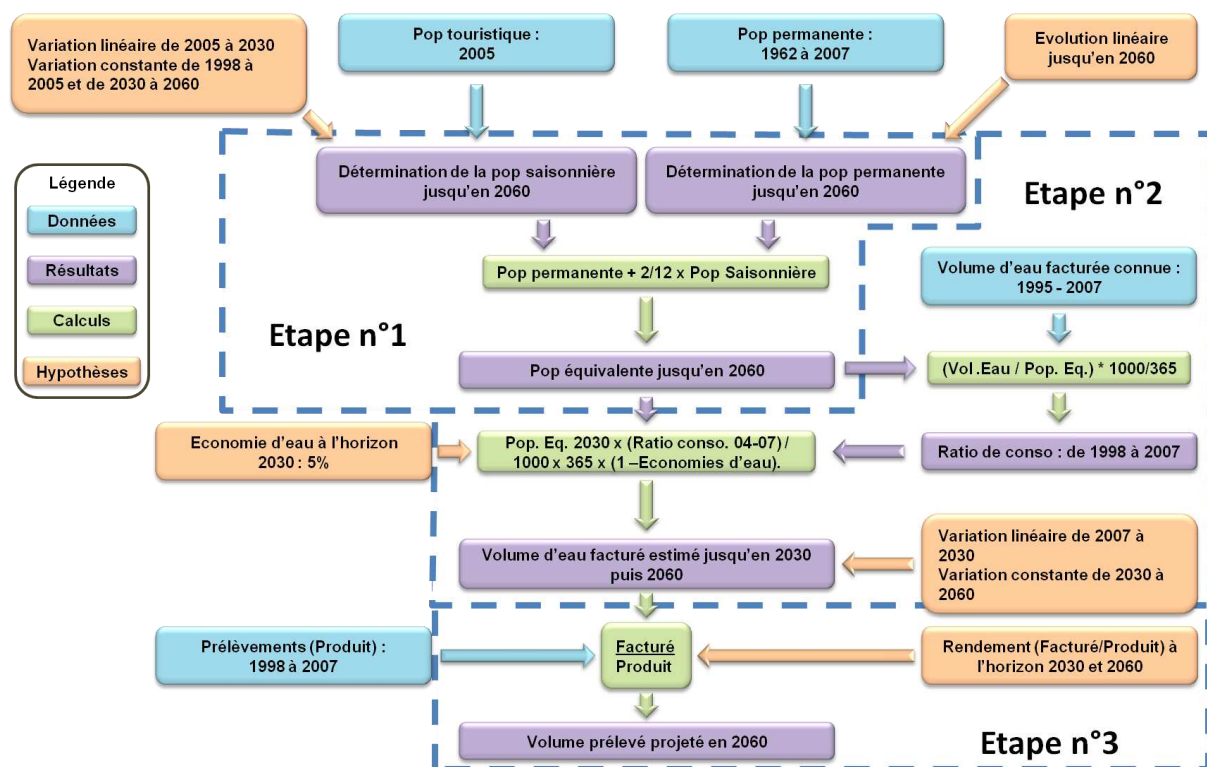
Variation linéaire de 2005 à 2030
Variation constante de 1998 à 2005 et de 2030 à 2060

Pop touristique : 2005

Pop permanente : 1962 à 2007

Evolution linéaire jusqu'en 2060

Légende
Données
Résultats
Calculs
Hypothèses

Détermination de la pop saisonnière jusqu'en 2060

Détermination de la pop permanente jusqu'en 2060

Etape n°2

Pop permanente + 2/12 x Pop Saisonnière

Volume d'eau facturée connue : 1995 - 2007

Etape n°1

Pop équivalente jusqu'en 2060

(Vol .Eau / Pop. Eq.) * 1000/365

Economie d'eau à l'horizon 2030 : 5%

Pop. Eq. 2030 x (Ratio conso. 04-07) / 1000 x 365 x (1 –Economies d'eau).

Ratio de conso : de 1998 à 2007

Volume d'eau facturé estimé jusqu'en 2030 puis 2060

Variation linéaire de 2007 à 2030
Variation constante de 2030 à 2060

Prélèvements (Produit) : 1998 à 2007

$\frac{\text{Facturé}}{\text{Produit}}$

Rendement (Facturé/Produit) à l'horizon 2030 et 2060

Volume prélevé projeté en 2060

Etape n°3